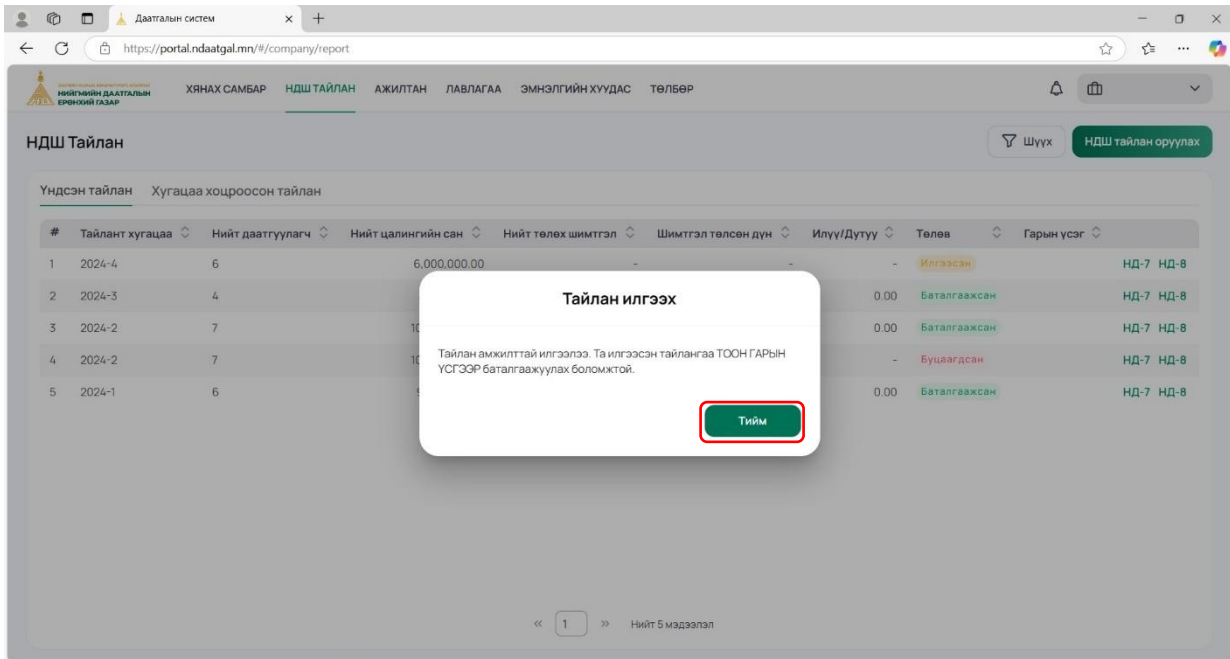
Даатгалын систем

https://portal.ndaatgal.mn/#/company/report

НИЙГМИЙН ДААТГАЛЫН ЕРӨНХИЙ ГАЗАР

ХЯНАХ САМБАР НДШ ТАЙЛАН АЖИЛТАН ЛАВЛАГАА ЭМНЭЛГИЙН ХУУДАС ТӨЛБӨР

НДШ Тайлан

Шүүх НДШ тайлан оруулах

Үндсэн тайлан Хугацаа хоцроосон тайлан

| # | Тайлант хугацаа | Нийт даатгуулагч | Нийт цалингийн сан | Нийт төлөх шимтгэл | Шимтгэл төлсөн дүн | Илүү/Дутуу | Төлөв | Гарын үсэг | |
|---|---|---|---|---|---|---|---|---|---|
| 1 | 2024-4 | 6 | 6,000,000.00 | - | - | - | Илгээсэн | | НД-7 НД-8 |
| 2 | 2024-3 | 4 | | | | 0.00 | Баталгаажсан | | НД-7 НД-8 |
| 3 | 2024-2 | 7 | 10 | | | 0.00 | Баталгаажсан | | НД-7 НД-8 |
| 4 | 2024-2 | 7 | 10 | | | - | Буцаагдсан | | НД-7 НД-8 |
| 5 | 2024-1 | 6 | 9 | | | 0.00 | Баталгаажсан | | НД-7 НД-8 |

Тайлан илгээх

Тайлан амжилттай илгээлээ. Та илгээсэн тайлангаа ТООН ГАРЫН ҮСГЭЭР баталгаажуулах боломжтой.

Тийм

« 1 » Нийт 5 мэдээлэл